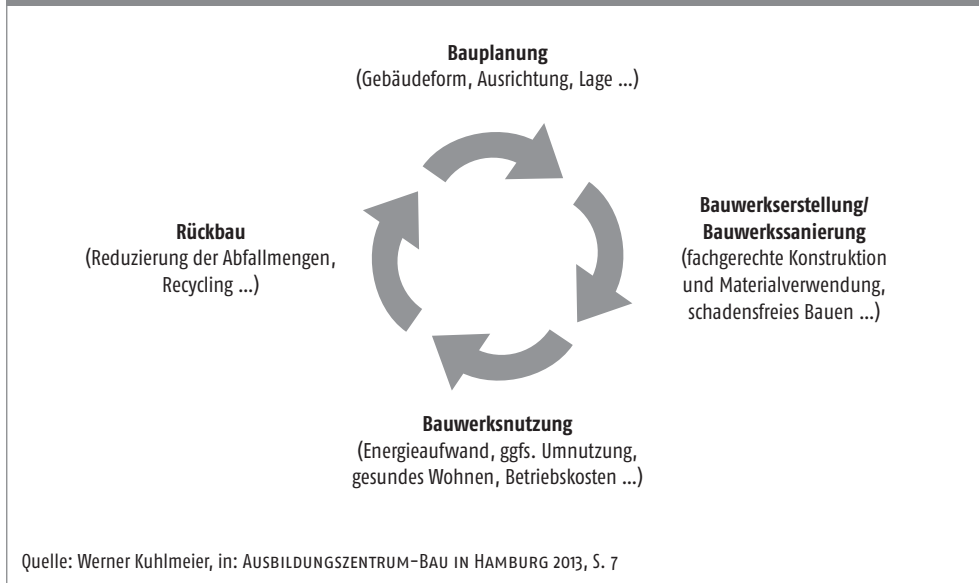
**Bauplanung**
(Gebäudeform, Ausrichtung, Lage ...)

**Rückbau**
(Reduzierung der Abfallmengen, Recycling ...)

**Bauwerkserstellung/ Bauwerkssanierung**
(fachgerechte Konstruktion und Materialverwendung, schadensfreies Bauen ...)

**Bauwerksnutzung**
(Energieaufwand, ggfs. Umnutzung, gesundes Wohnen, Betriebskosten ...)

Quelle: Werner Kuhlmeier, in: Ausbildungszentrum-Bau in Hamburg 2013, S. 7